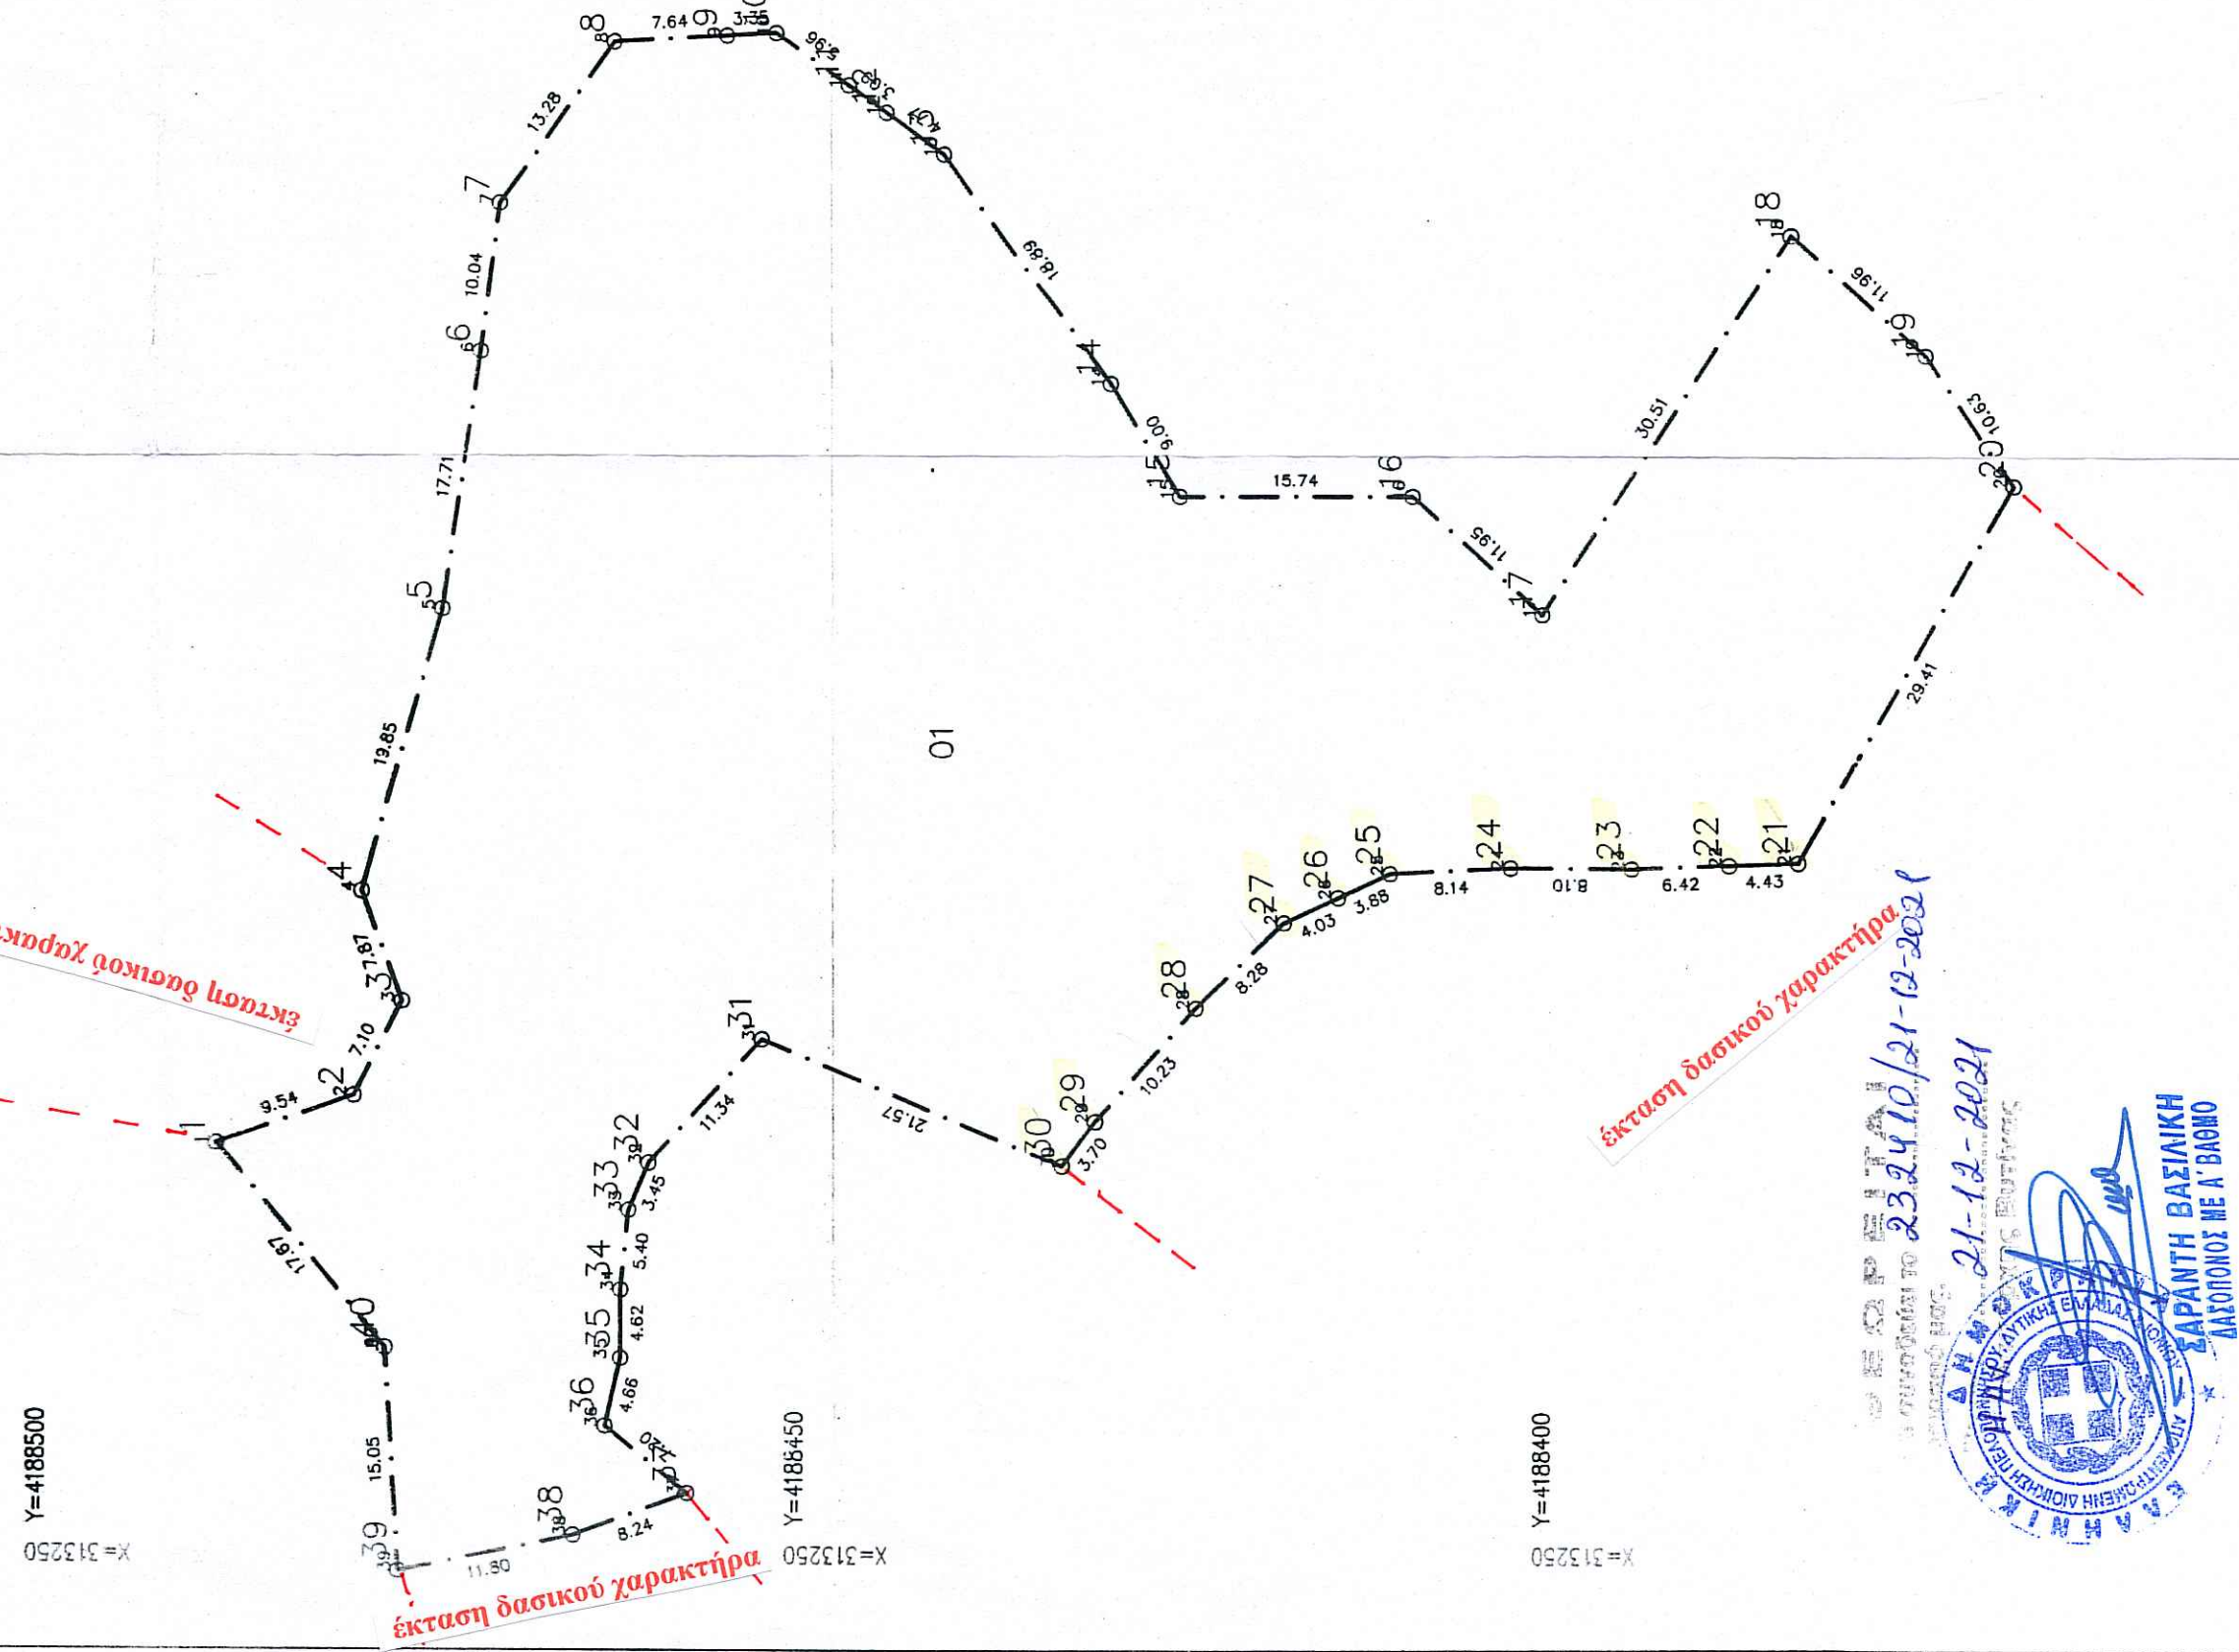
8
7.64
9
3.35
10
5.96
11
12
3.62
13
4.37
13.28
7
10.04
6
17.71
5
19.85
4
7.87
3
7.10
2
9.54
1
17.67
40
15.05
39
11.80
38
8.24
37
36
4.66
35
4.62
34
5.40
33
3.45
32
11.34
31
21.57
30
3.70
29
10.23
28
8.28
27
4.03
26
3.88
25
8.14
24
8.10
23
6.42
22
4.43
21
29.41
20
10.63
19
11.96
18
30.51
17
11.95
16
15.74
15
9.00
14
18.89
01
έκταση δασικού χαρακ
έκταση δασικού χαρακτήρα
έκταση δασικού χαρακτήρα
Y=4188500
X=313250
Y=4188450
X=313250
Y=4188400
X=313250
ΕΛΛΗΝΙΚΗ ΔΗΜΟΚΡΑΤΙΑ
ΑΠΟΚΕΝΤΡΩΜΕΝΗ ΔΙΟΙΚΗΣΗ ΠΕΛΟΠΟΝΝΗΣΟΥ, ΔΥΤΙΚΗΣ ΕΛΛΑΔΑΣ ΚΑΙ ΙΟΝΙΟΥ
ΣΑΡΑΝΤΗ ΒΑΣΙΛΙΚΗ
ΔΑΣΟΠΟΝΟΣ ΜΕ Α' ΒΑΘΜΟ
ΘΕΩΡΗΘΗΚΕ
συνοδεύει το 23241Ο/21-12-2021
Πράξη μας 21-12-2021